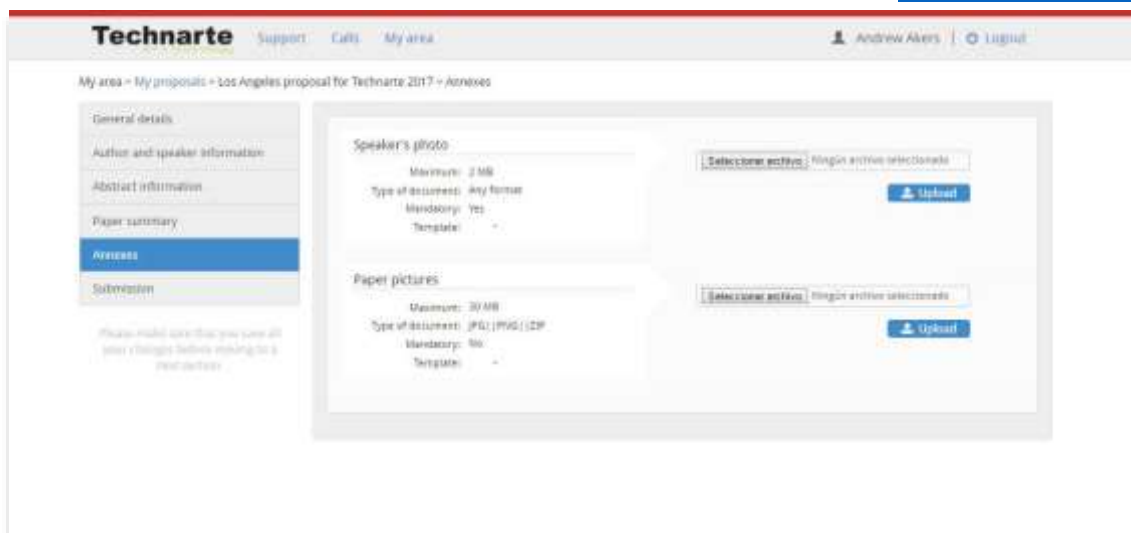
Technarte Support Calls My area

Andrew Akers | Logout

My area » My proposals » Los Angeles proposal for Technarte 2017 » Annexes

General details

Author and speaker information

Abstract information

Paper summary

Annexes

Submission

Please make sure that you save all your changes before moving to a next section

Speaker's photo

Maximum: 2 MB
Type of document: Any format
Mandatory: Yes
Template: -

Seleccionar archivo Ningún archivo seleccionado

Upload

Paper pictures

Maximum: 30 MB
Type of document: JPG | PNG | ZIP
Mandatory: No
Template: -

Seleccionar archivo Ningún archivo seleccionado

Upload